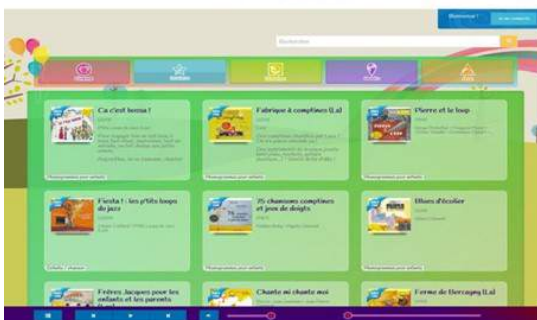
Bienvenue !

Recherche

Ça c'est bonus !

Fabrique à comptines (La)

Pierre et le loup

Fiesta ! : les p'tits loups du jazz

75 chansons comptines et jeux de doigts

Blues d'école

Frères Jacques pour les enfants et les parents

Chante mi chante moi

Ferme de Bercagny (La)